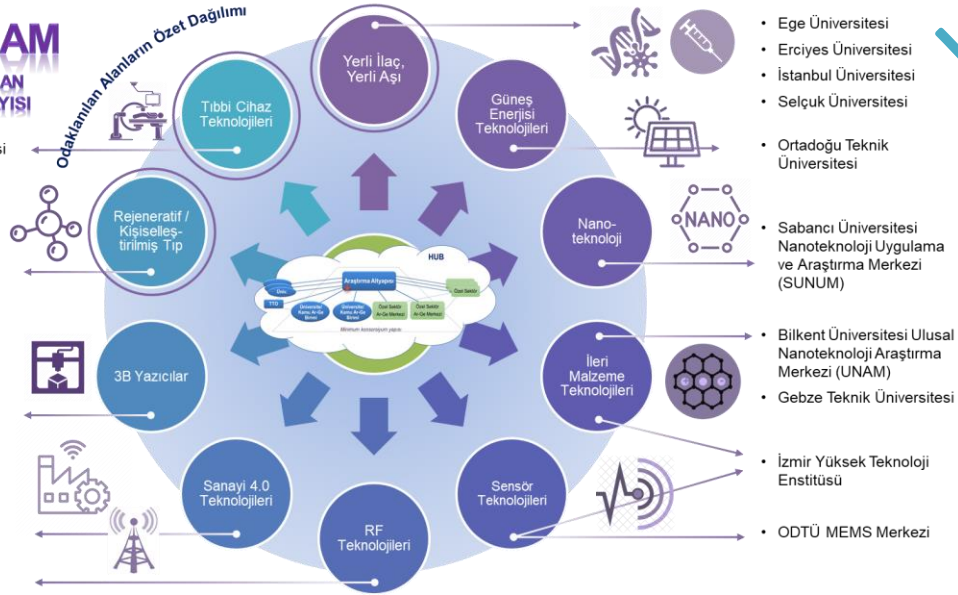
AM
AN
YISI

Odaklanılan Alanların Özet Dağılımı

si

Tıbbi Cihaz Teknolojileri

Yerli İlaç, Yerli Aşı

Güneş Enerjisi Teknolojileri

Rejeneratif / Kişiselleştirilmiş Tıp

Nano-teknoloji

3B Yazıcılar

İleri Malzeme Teknolojileri

Sanayi 4.0 Teknolojileri

RF Teknolojileri

Sensör Teknolojileri

HUB
Araştırma Altyapısı
Özel Sektör
TTO
Üniv.
Üniversite Kamu Ar-Ge Birimi
Üniversite Kamu Ar-Ge Birimi
Özel Sektör Ar-Ge Merkezi
Özel Sektör Ar-Ge Merkezi
Minimum konsorsiyum yapısı

NANO

• Ege Üniversitesi
• Erciyes Üniversitesi
• İstanbul Üniversitesi
• Selçuk Üniversitesi

• Ortadoğu Teknik Üniversitesi

• Sabancı Üniversitesi Nanoteknoloji Uygulama ve Araştırma Merkezi (SUNUM)

• Bilkent Üniversitesi Ulusal Nanoteknoloji Araştırma Merkezi (UNAM)
• Gebze Teknik Üniversitesi

• İzmir Yüksek Teknoloji Enstitüsü

• ODTÜ MEMS Merkezi